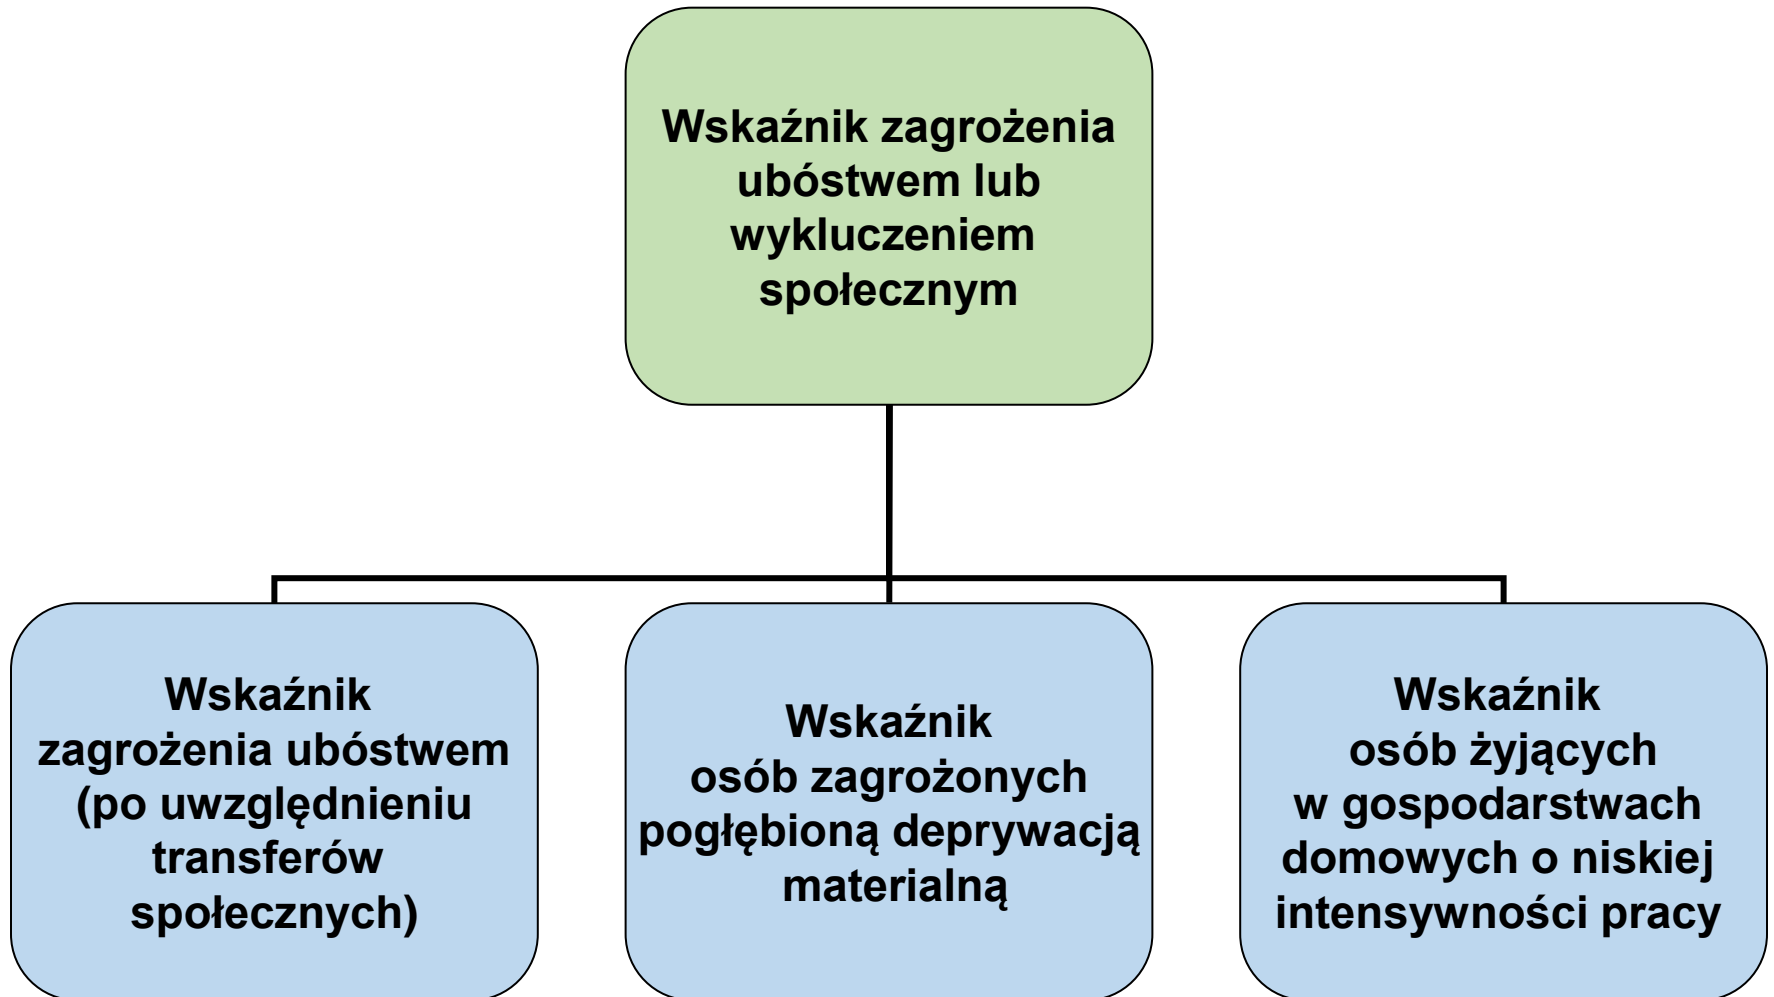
Wskaźnik zagrożenia ubóstwem lub wykluczeniem społecznym

Wskaźnik zagrożenia ubóstwem (po uwzględnieniu transferów społecznych)

Wskaźnik osób zagrożonych pogłębioną deprywacją materialną

Wskaźnik osób żyjących w gospodarstwach domowych o niskiej intensywności pracy